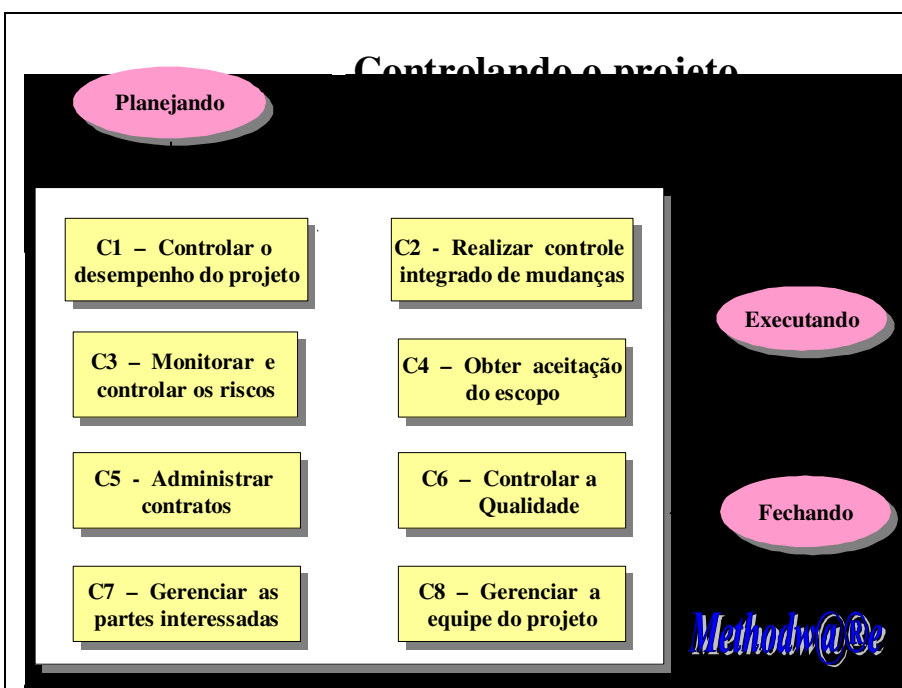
Controlando o projeto

Planejando

C1 – Controlar o desempenho do projeto

C2 - Realizar controle integrado de mudanças

Executando

C3 – Monitorar e controlar os riscos

C4 – Obter aceitação do escopo

C5 - Administrar contratos

C6 – Controlar a Qualidade

Fechando

C7 – Gerenciar as partes interessadas

C8 – Gerenciar a equipe do projeto

Methodw@®e